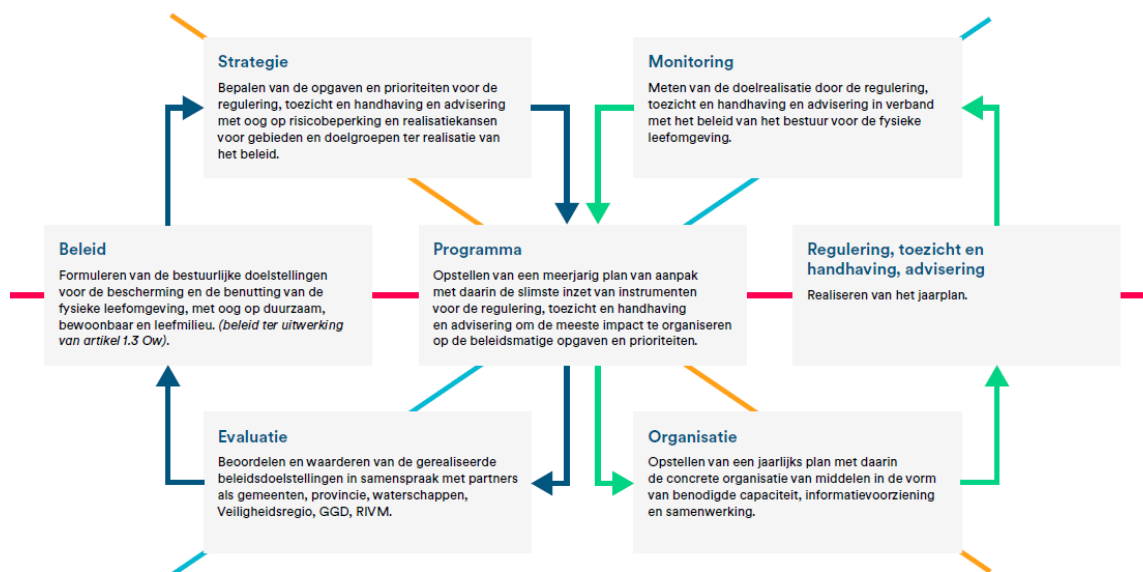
Strategie

Bepalen van de opgaven en prioriteiten voor de regulering, toezicht en handhaving en advisering met oog op risicobeperking en realisatiekansen voor gebieden en doelgroepen ter realisatie van het beleid.

Monitoring

Meten van de doelrealisatie door de regulering, toezicht en handhaving en advisering in verband met het beleid van het bestuur voor de fysieke leefomgeving.

Beleid

Formuleren van de bestuurlijke doelstellingen voor de bescherming en de benutting van de fysieke leefomgeving, met oog op duurzaam, bewoonbaar en leefmilieu. (beleid ter uitwerking van artikel 1.3 Ow).

Programma

Opstellen van een meerjarig plan van aanpak met daarin de slimste inzet van instrumenten voor de regulering, toezicht en handhaving en advisering om de meeste impact te organiseren op de beleidsmatige opgaven en prioriteiten.

Regulering, toezicht en handhaving, advisering

Realiseren van het jaarplan.

Evaluatie

Beoordelen en waarderen van de gerealiseerde beleidsdoelstellingen in samenspraak met partners als gemeenten, provincie, waterschappen, Veiligheidsregio, GGD, RIVM.

Organisatie

Opstellen van een jaarlijks plan met daarin de concrete organisatie van middelen in de vorm van benodigde capaciteit, informatievoorziening en samenwerking.